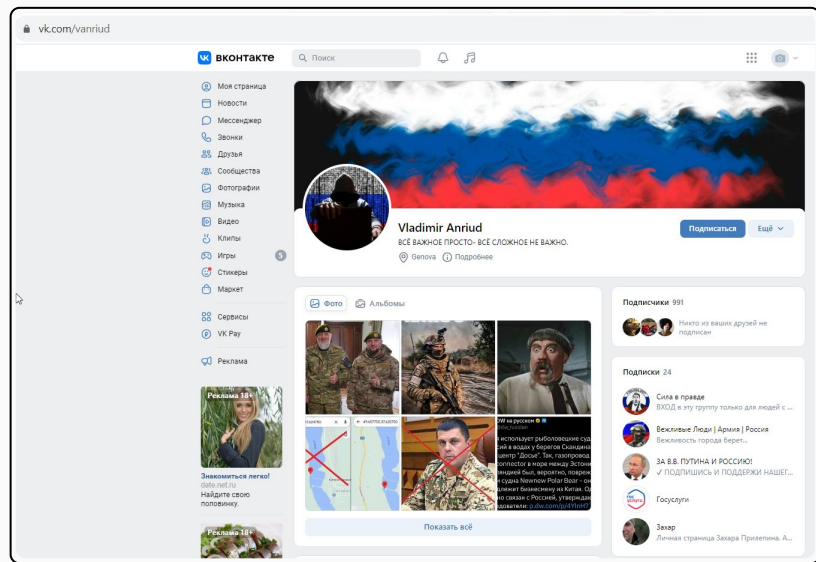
vk.com/vanriud

вконтакте
Поиск

Моя страница
Новости
Мессенджер
Звонки
Друзья
Сообщества
Фотографии
Музыка
Видео
Клипы
Игры 5
Стикеры
Маркет
Сервисы
VK Pay
Реклама

Реклама 18+
Знакомиться легко!
date.net.ru
Найдите свою половинку.

Реклама 18+

Vladimir Anriud
ВСЁ ВАЖНОЕ ПРОСТО- ВСЁ СЛОЖНОЕ НЕ ВАЖНО.
Genova
Подробнее
Подписаться
Ещё

Фото
Альбомы

DW на русском
использует рыболовецкие суд в водах у берегов Скандина центр "Досье". Так, газопровод коннектор в море между Эстони повреждён был, вероятно, повреж судна Newnew Polar Bear - он надлежит бизнесмену из Китая. О связан с Россией, утвержда дователи: p.dw.com/p/4YHnf

Показать всё

Подписчики 991
Никто из ваших друзей не подписан

Подписки 24
Сила в правде
ВХОД в эту группу только для людей с ...
Вежливые Люди | Армия | Россия
Вежливость города берет...
ЗА В.В. ПУТИНА И РОССИЮ!
✓ ПОДПИШИСЬ И ПОДДЕРЖИ НАШЕГ...
Госуслуги
Захар
Личная страница Захара Прилепина. А...